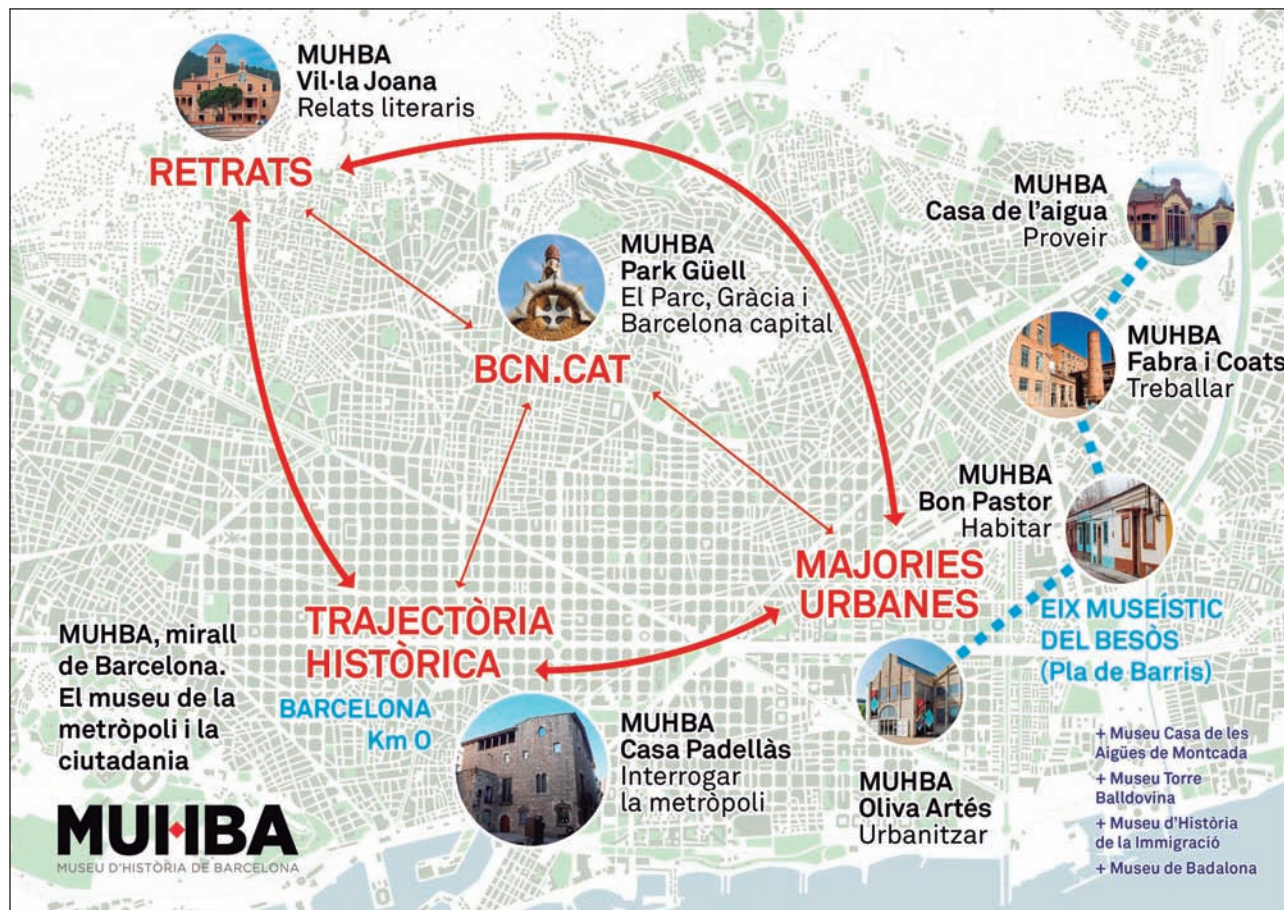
MUHBA
Vil·la Joana
Relats literaris

RETRATS

MUHBA
Park Güell
El Parc, Gràcia i Barcelona capital

BCN.CAT

MUHBA
Casa de l'aigua
Proveir

MUHBA
Fabra i Coats
Treballar

MUHBA
Bon Pastor
Habitar

MAJORIES URBANES

EIX MUSEÍSTIC DEL BESÒS (Pla de Barris)

TRAJECTÒRIA HISTÒRICA

BARCELONA Km 0

MUHBA, mirall de Barcelona. El museu de la metròpoli i la ciutadania

MUHBA
Casa Padellàs
Interrogar la metròpoli

MUHBA
Oliva Artés
Urbanitzar

+ Museu Casa de les Aigües de Montcada
+ Museu Torre Balldovina
+ Museu d'Història de la Immigració
+ Museu de Badalona

MUHBA
MUSEU D'HISTÒRIA DE BARCELONA